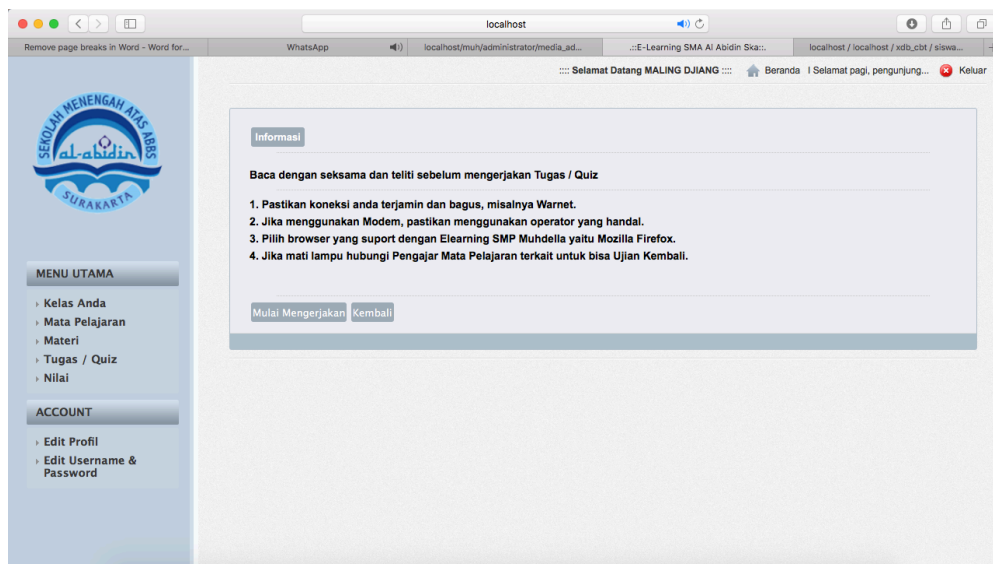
localhost

Remove page breaks in Word - Word for... | WhatsApp | localhost/muh/administrator/media_ad... | .::E-Learning SMA Al Abidin Ska::. | localhost / localhost / xdb_cbt / siswa...

:::: Selamat Datang MALING DJIANG :::: Beranda I Selamat pagi, pengunjung... Keluar

SEKOLAH MENENGAH ATAS ABBS
al-abidin
SURAKARTA

MENU UTAMA
Kelas Anda
Mata Pelajaran
Materi
Tugas / Quiz
Nilai

ACCOUNT
Edit Profil
Edit Username & Password

Informasi

Baca dengan seksama dan teliti sebelum mengerjakan Tugas / Quiz

1. Pastikan koneksi anda terjamin dan bagus, misalnya Warnet.
2. Jika menggunakan Modem, pastikan menggunakan operator yang handal.
3. Pilih browser yang suport dengan Elearning SMP Muhdella yaitu Mozilla Firefox.
4. Jika mati lampu hubungi Pengajar Mata Pelajaran terkait untuk bisa Ujian Kembali.

Mulai Mengerjakan Kembali